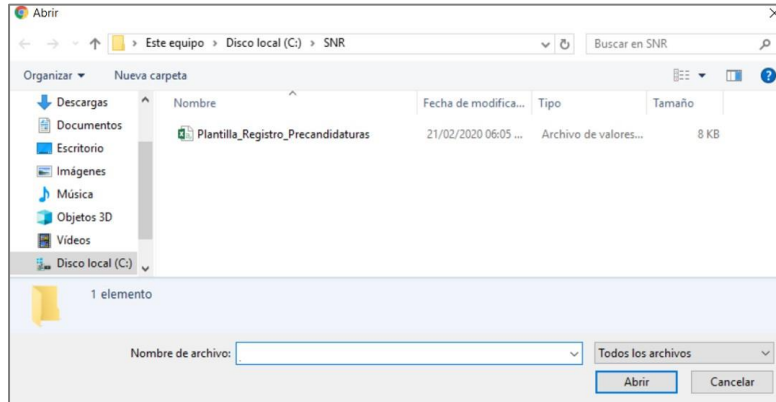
Abrir

› Este equipo › Disco local (C:) › SNR

Buscar en SNR

Organizar ▾ Nueva carpeta

Descargas
Documentos
Escritorio
Imágenes
Música
Objetos 3D
Vídeos
Disco local (C:)

| Nombre | Fecha de modifica... | Tipo | Tamaño |
|---|---|---|---|
| Plantilla_Registro_Precandidaturas | 21/02/2020 06:05 ... | Archivo de valores... | 8 KB |

1 elemento

Nombre de archivo:

Todos los archivos

Abrir

Cancelar